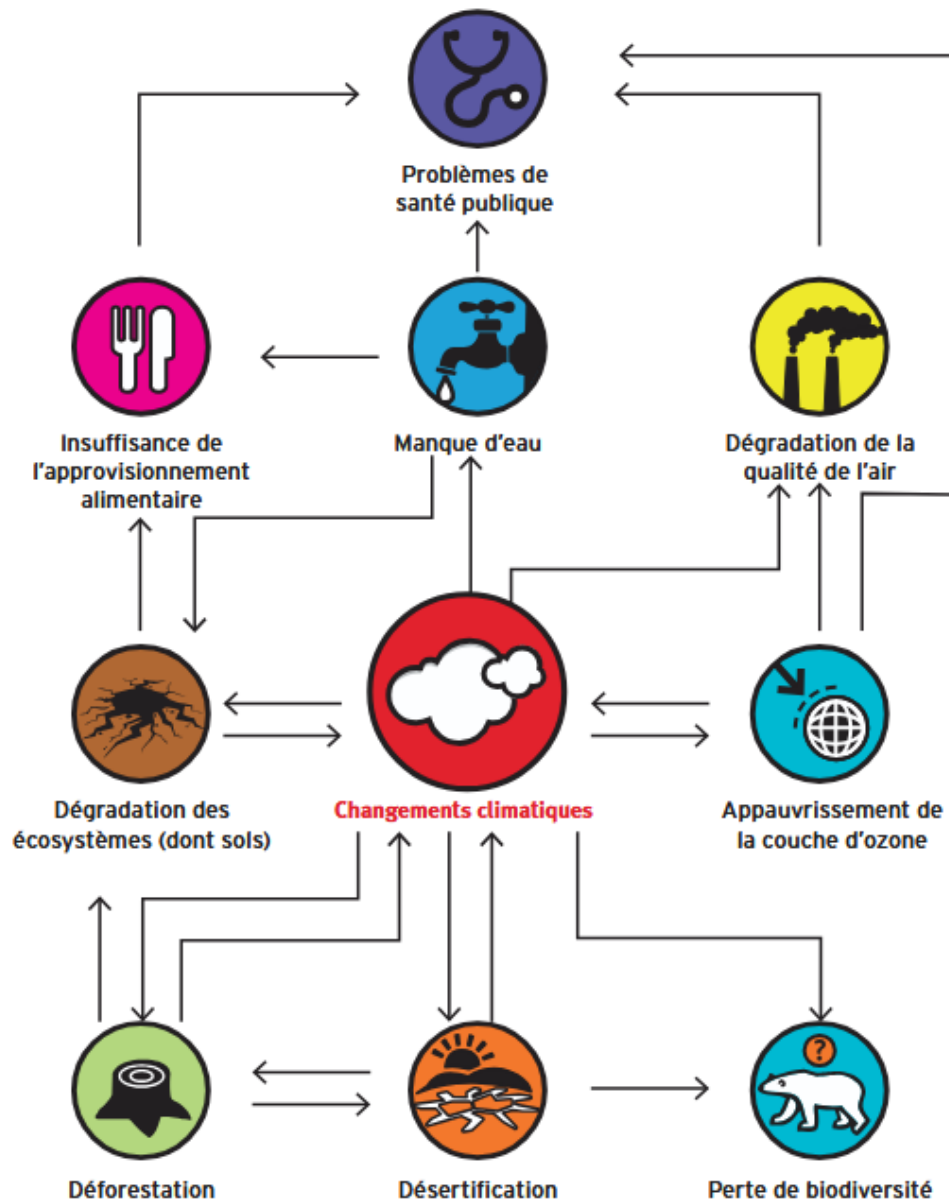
Problèmes de santé publique

Insuffisance de l'approvisionnement alimentaire

Manque d'eau

Dégradation de la qualité de l'air

Dégradation des écosystèmes (dont sols)

Changements climatiques

Appauvrissement de la couche d'ozone

?

Déforestation

Désertification

Perte de biodiversité